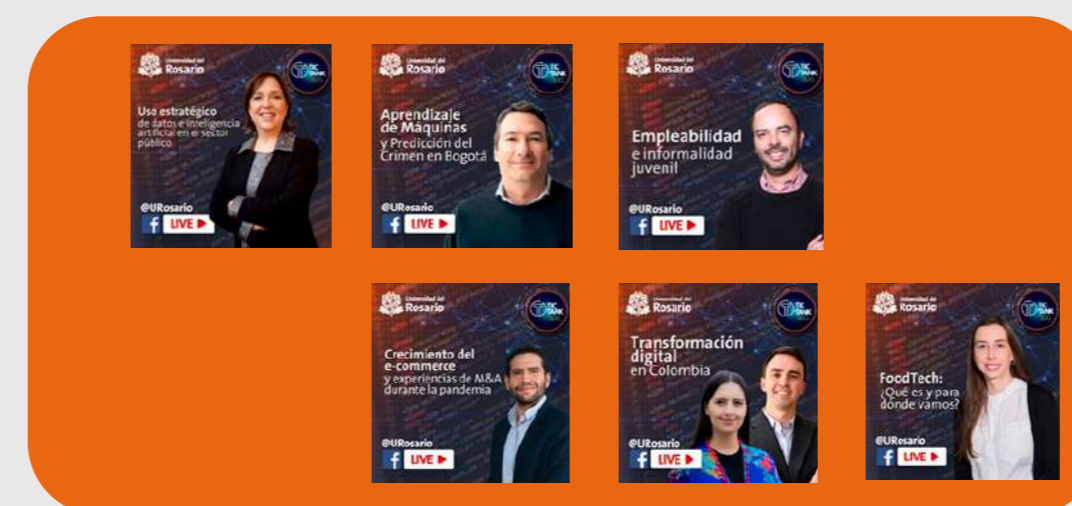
Universidad del Rosario
TIC TANK
Uso estratégico de datos e inteligencia artificial en el sector público
@URosario
LIVE

Universidad del Rosario
TIC TANK
Aprendizaje de Máquinas y Predicción del Crimen en Bogotá
@URosario
LIVE

Universidad del Rosario
TIC TANK
Empleabilidad e informalidad juvenil
@URosario
LIVE

Universidad del Rosario
TIC TANK
Crecimiento del e-commerce y experiencias de M&A durante la pandemia
@URosario
LIVE

Universidad del Rosario
TIC TANK
Transformación digital en Colombia
@URosario
LIVE

Universidad del Rosario
TIC TANK
FoodTech: ¿Qué es y para dónde vamos?
@URosario
LIVE